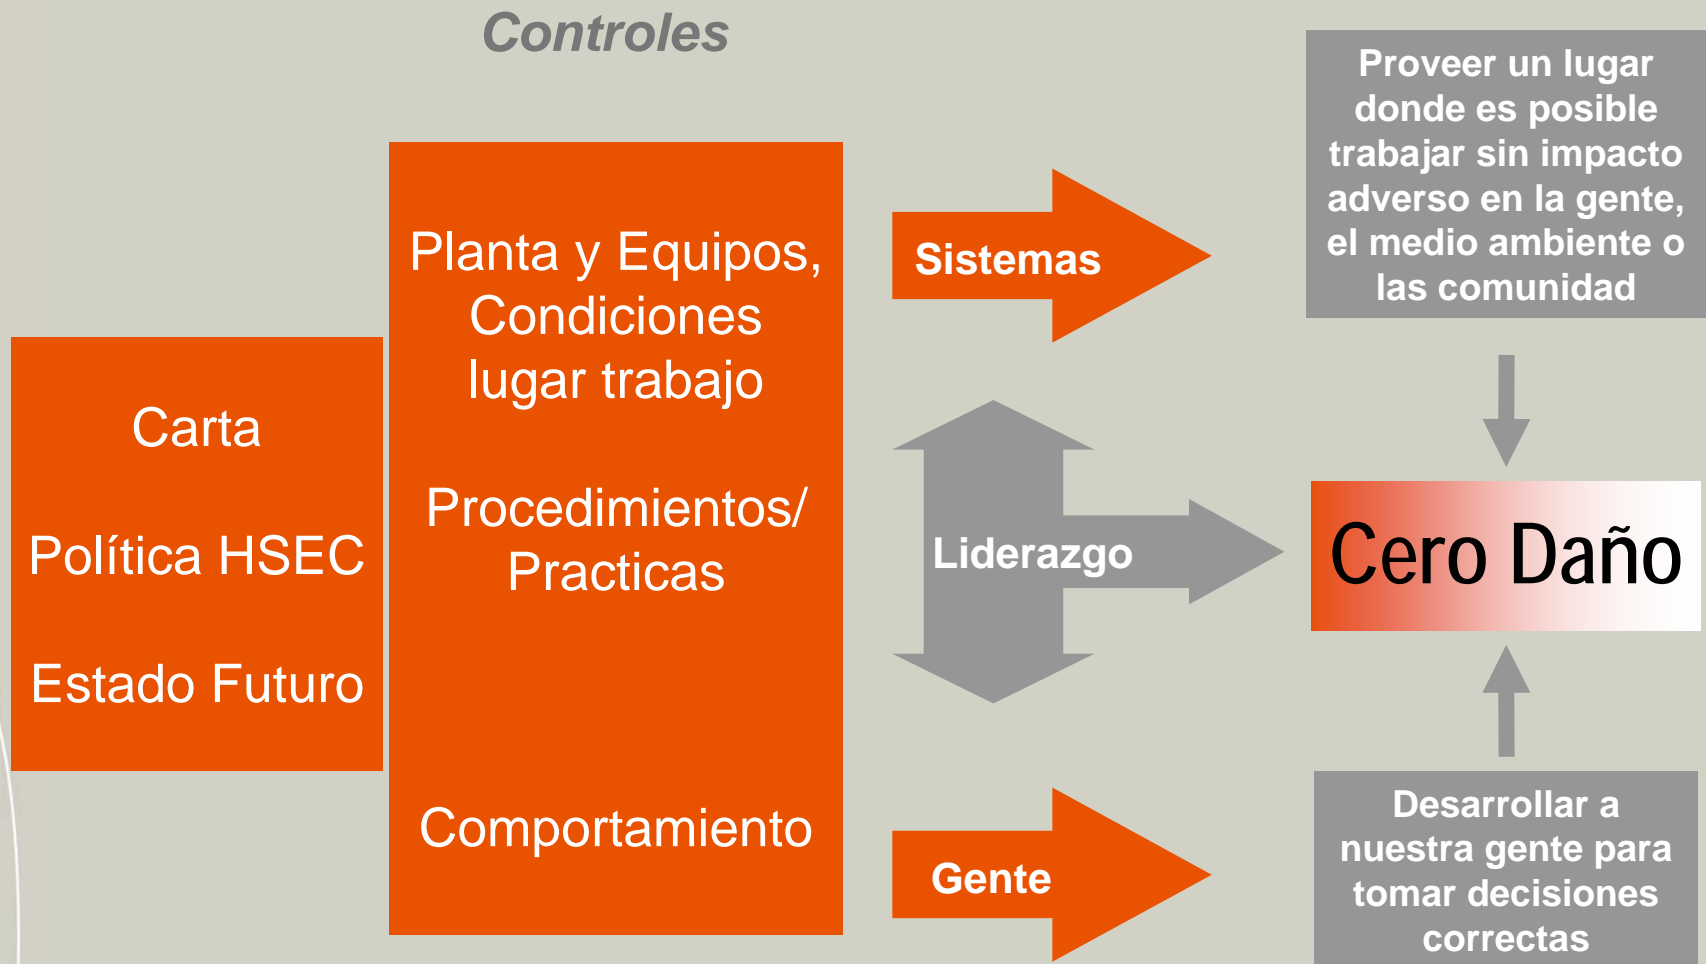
Controles

Carta

Política HSEC

Estado Futuro

Planta y Equipos, Condiciones lugar trabajo

Procedimientos/ Practicas

Comportamiento

Sistemas

Liderazgo

Gente

Proveer un lugar donde es posible trabajar sin impacto adverso en la gente, el medio ambiente o las comunidad

Cero Daño

Desarrollar a nuestra gente para tomar decisiones correctas